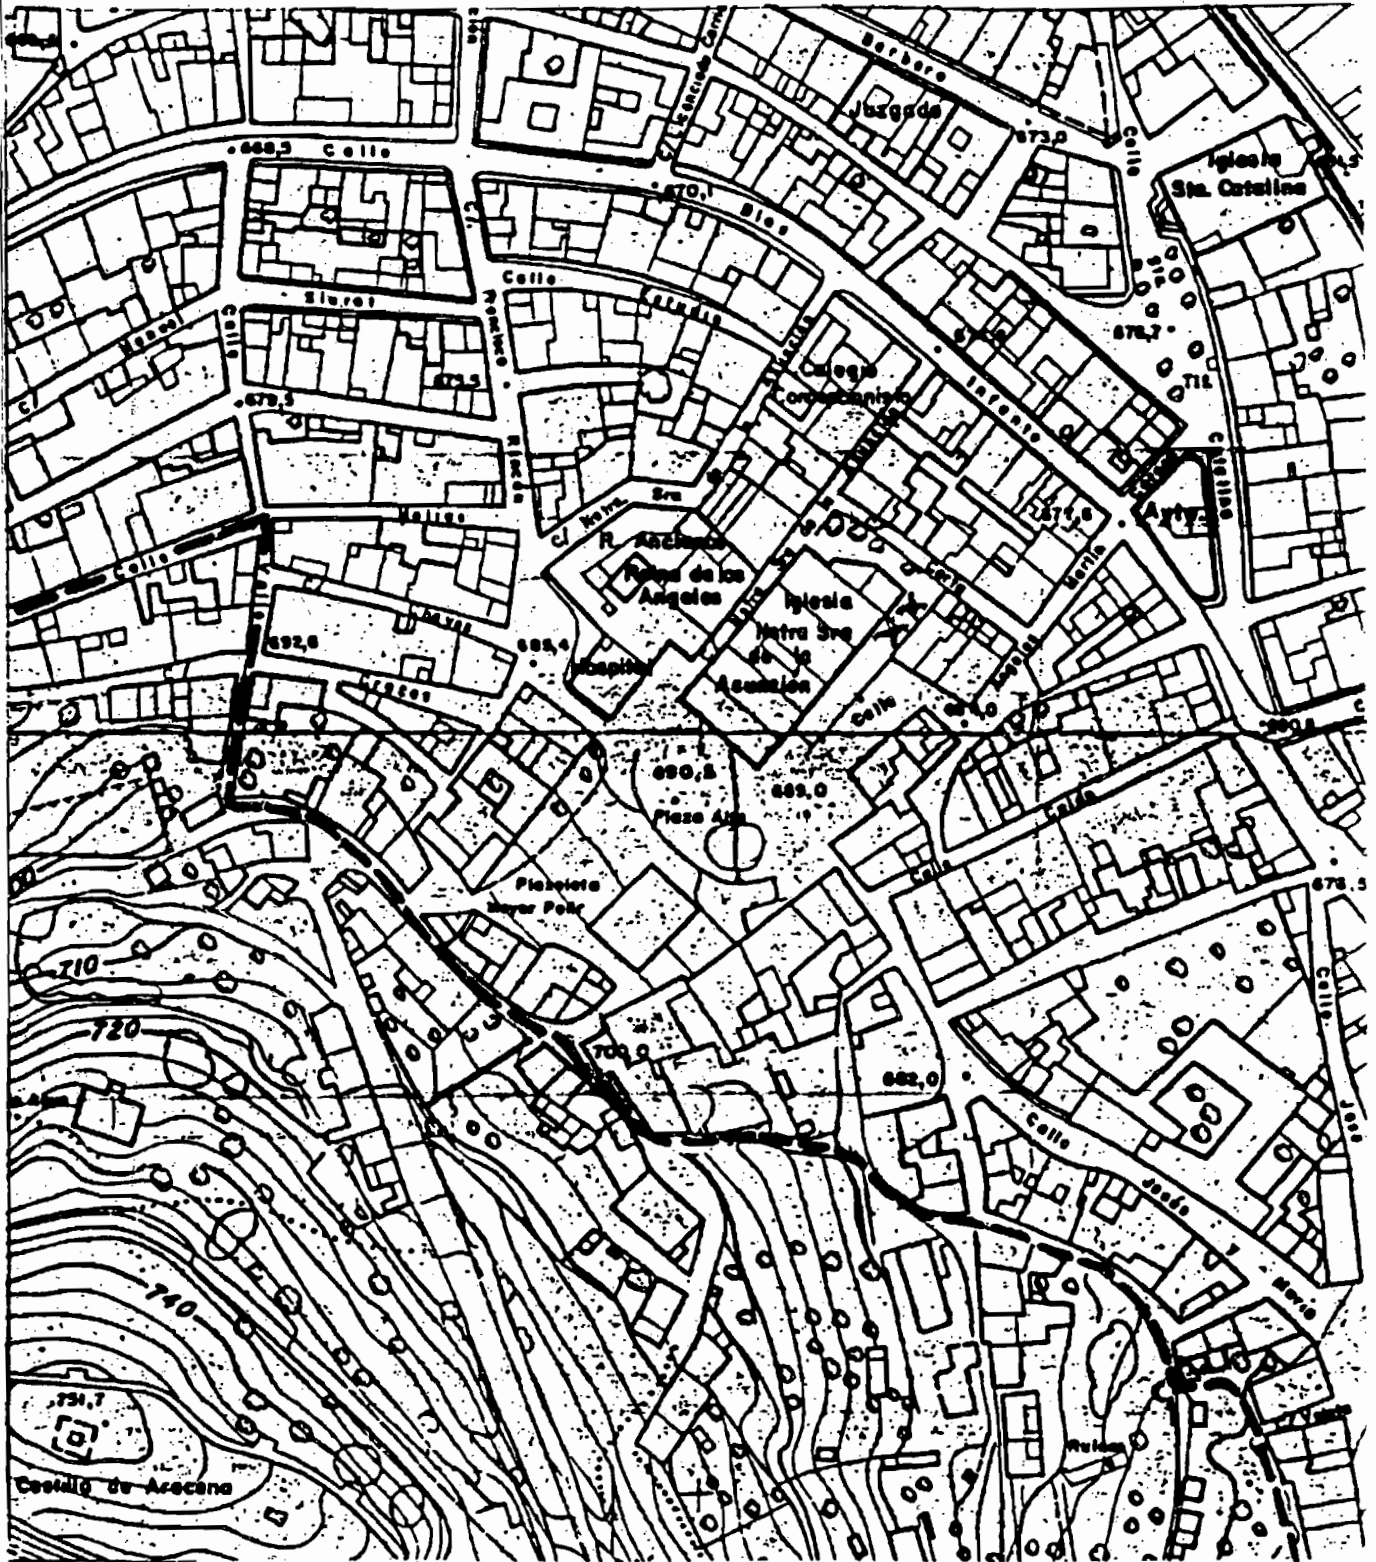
Barbero
Juzgado
673,0
Calle
Iglesia
Sta. Catalina
668,5
Calle
670,1
Blas
Calle
Siurot
Calle
Estudio
Calle
Colegio
673,5
676,7
712
Infante
679,5
Rioleña
c/ Ntra. Sra
Callejón
Ayto.
Calle
R. Ancianos
Reina de los Angeles
Iglesia
Ntra Sra de la Asunción
692,8
685,4
Hospital
Calle
Gracias
690,8
689,0
Plaza Alta
Plazoleta
Mayor Polir
710
720
700,0
682,0
Calle
Jesús
y
María
740
751,7
Castillo de Aracena
Ruidas
678,5
Calle
José